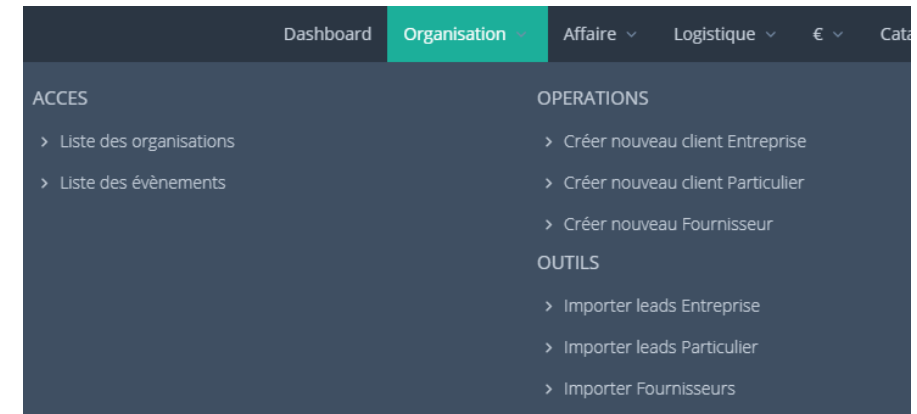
Dashboard Organisation Affaire Logistique € Cata

ACCES

› Liste des organisations

› Liste des évènements

OPERATIONS

› Créer nouveau client Entreprise

› Créer nouveau client Particulier

› Créer nouveau Fournisseur

OUTILS

› Importer leads Entreprise

› Importer leads Particulier

› Importer Fournisseurs